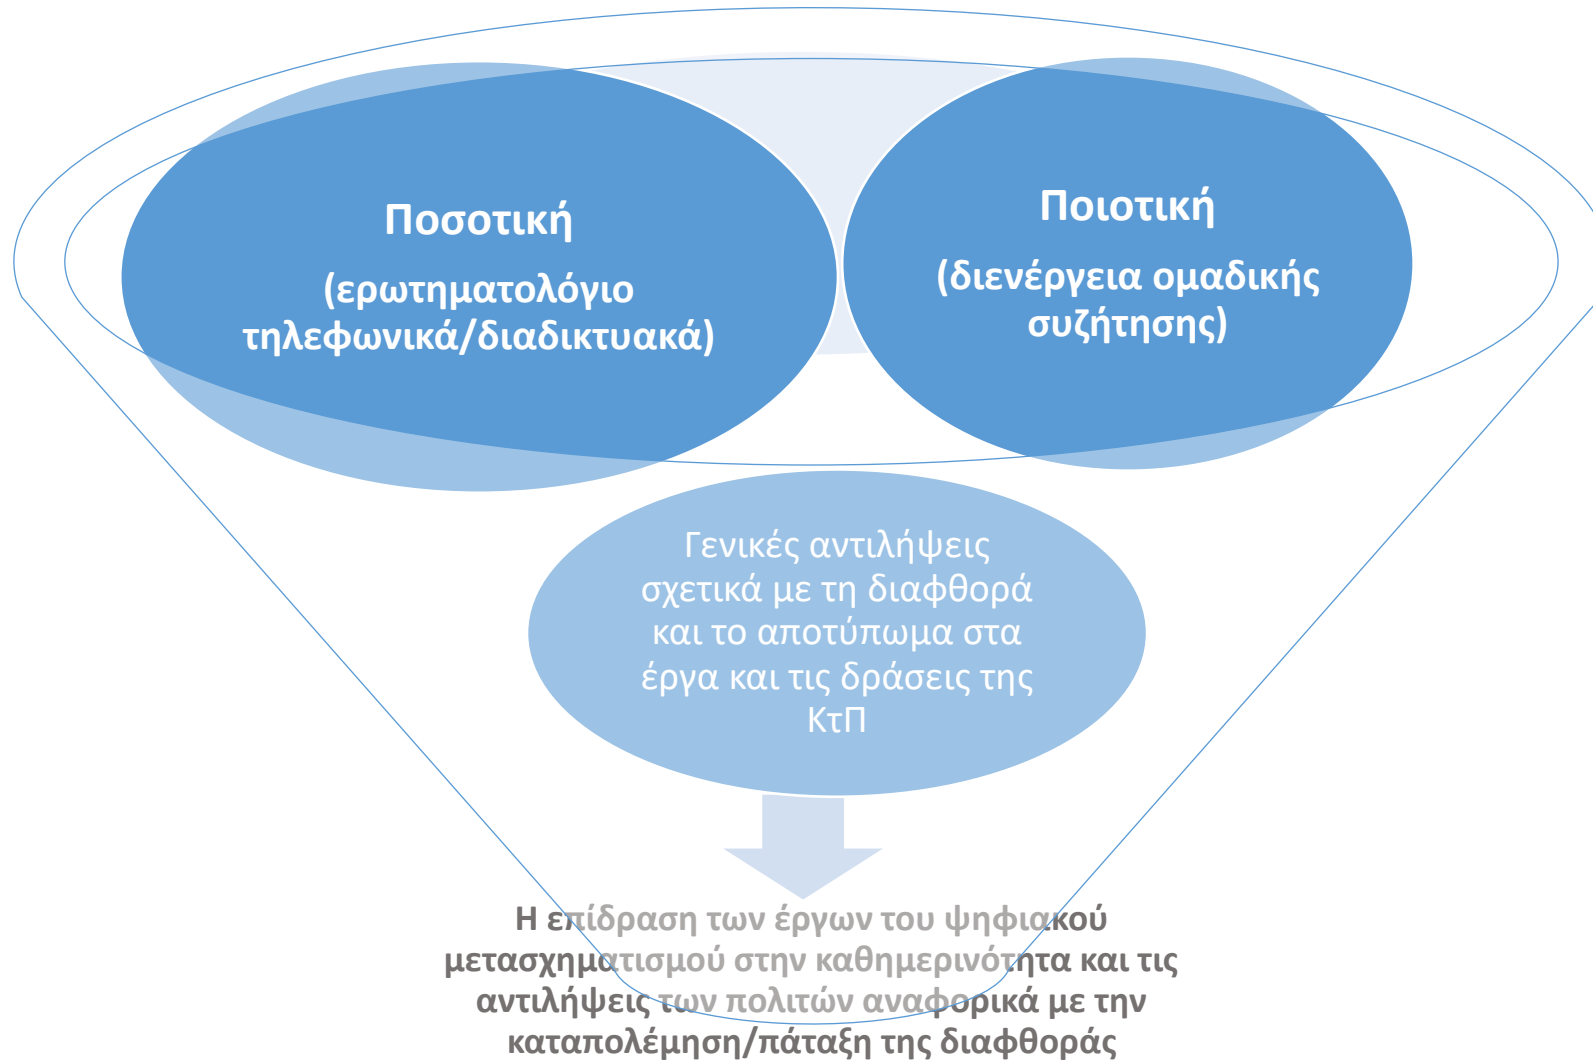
Ποσοτική
(ερωτηματολόγιο τηλεφωνικά/διαδικτυακά)

Ποιοτική
(διενέργεια ομαδικής συζήτησης)

Γενικές αντιλήψεις σχετικά με τη διαφθορά και το αποτύπωμα στα έργα και τις δράσεις της ΚτΠ

Η επίδραση των έργων του ψηφιακού μετασχηματισμού στην καθημερινότητα και τις αντιλήψεις των πολιτών αναφορικά με την καταπολέμηση/πάταξη της διαφθοράς